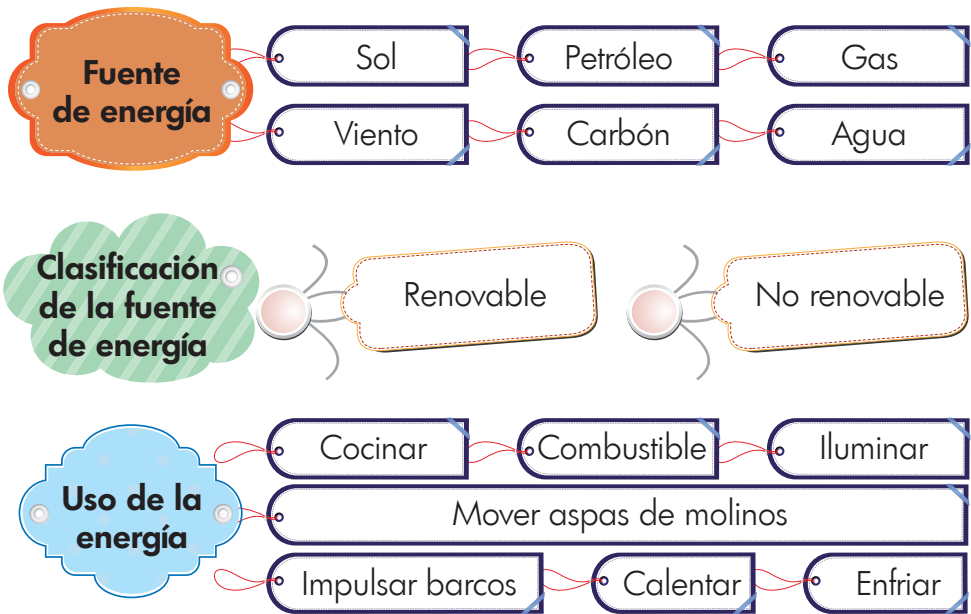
Fuente de energía

Sol
Petróleo
Gas
Viento
Carbón
Agua

Clasificación de la fuente de energía

Renovable
No renovable

Uso de la energía

Cocinar
Combustible
Iluminar
Mover aspas de molinos
Impulsar barcos
Calentar
Enfriar